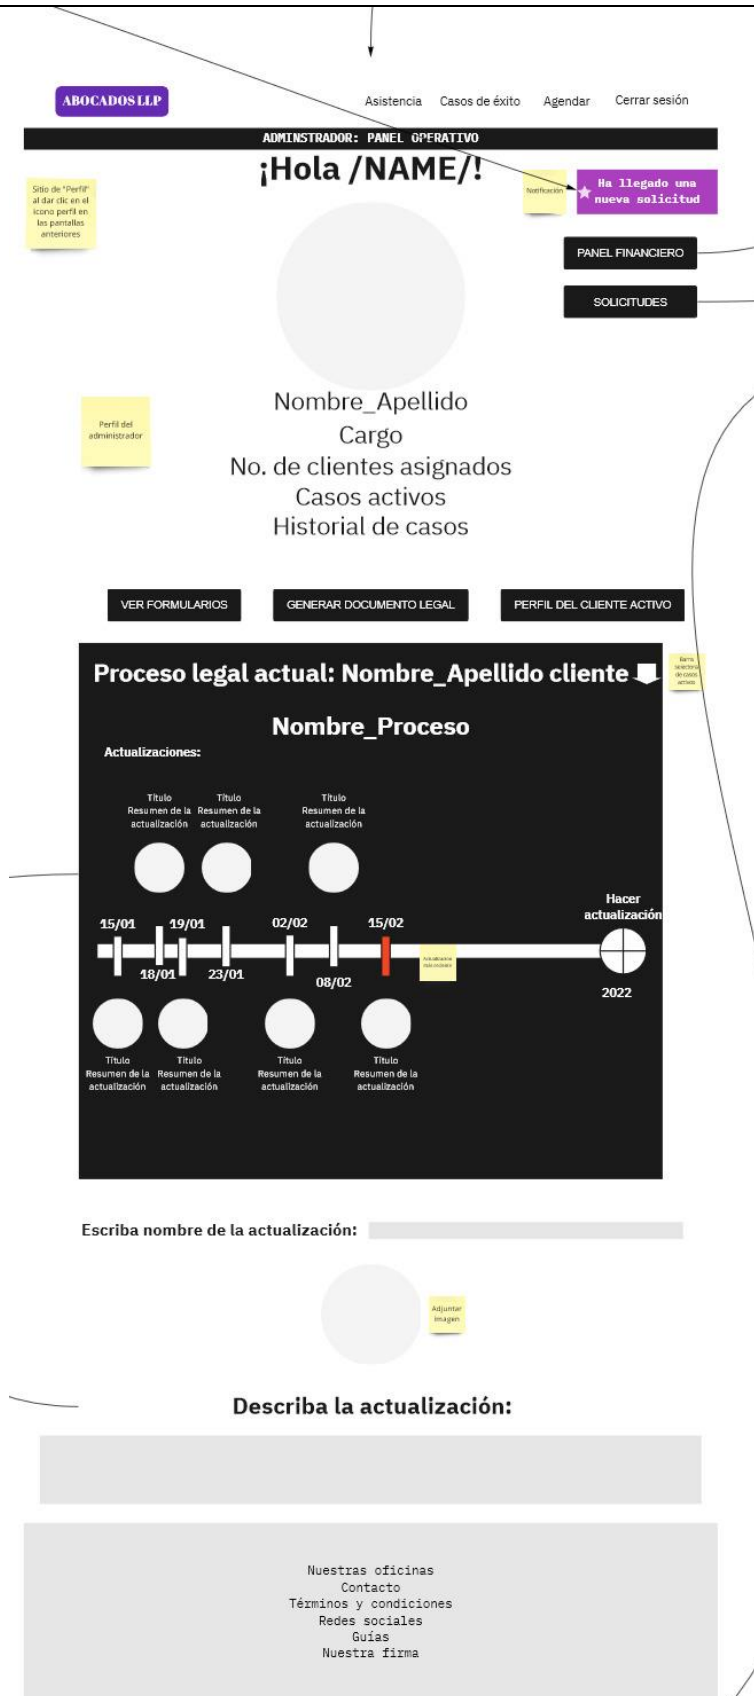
ABOCADOS LLP

Asistencia Casos de éxito Agendar Cerrar sesión

ADMINSTRADOR: PANEL OPERATIVO

¡Hola /NAME/!

Sitio de "Perfil" al dar clic en el icono perfil en las pantallas anteriores

Notificación

Ha llegado una nueva solicitud

PANEL FINANCIERO

SOLICITUDES

Perfil del administrador

Nombre_Apellido
Cargo
No. de clientes asignados
Casos activos
Historial de casos

VER FORMULARIOS

GENERAR DOCUMENTO LEGAL

PERFIL DEL CLIENTE ACTIVO

Proceso legal actual: Nombre_Apellido cliente

Barra selectora de casos activos

Nombre_Proceso

Actualizaciones:

Titulo Resumen de la actualización

Titulo Resumen de la actualización

Titulo Resumen de la actualización

15/01 19/01 02/02 15/02

Hacer actualización

18/01 23/01 08/02

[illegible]

2022

Titulo Resumen de la actualización

Titulo Resumen de la actualización

Titulo Resumen de la actualización

Titulo Resumen de la actualización

Escriba nombre de la actualización:

Adjuntar imagen

Describa la actualización:

Nuestras oficinas
Contacto
Términos y condiciones
Redes sociales
Guías
Nuestra firma